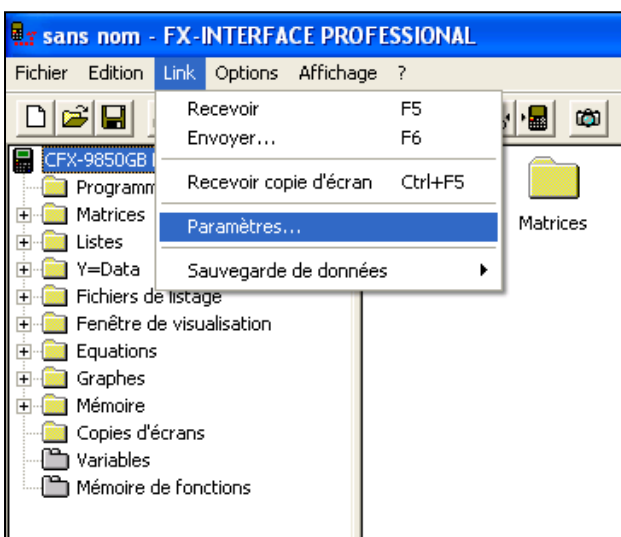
sans nom - FX-INTERFACE PROFESSIONAL

Fichier Edition Link Options Affichage ?

Recevoir F5
Envoyer... F6
Recevoir copie d'écran Ctrl+F5
Paramètres...
Sauvegarde de données

CFX-9850GB
Programm
Matrices
Listes
Y=Data
Fichiers de listage
Fenêtre de visualisation
Equations
Graphes
Mémoire
Copies d'écrans
Variables
Mémoire de fonctions

Matrices